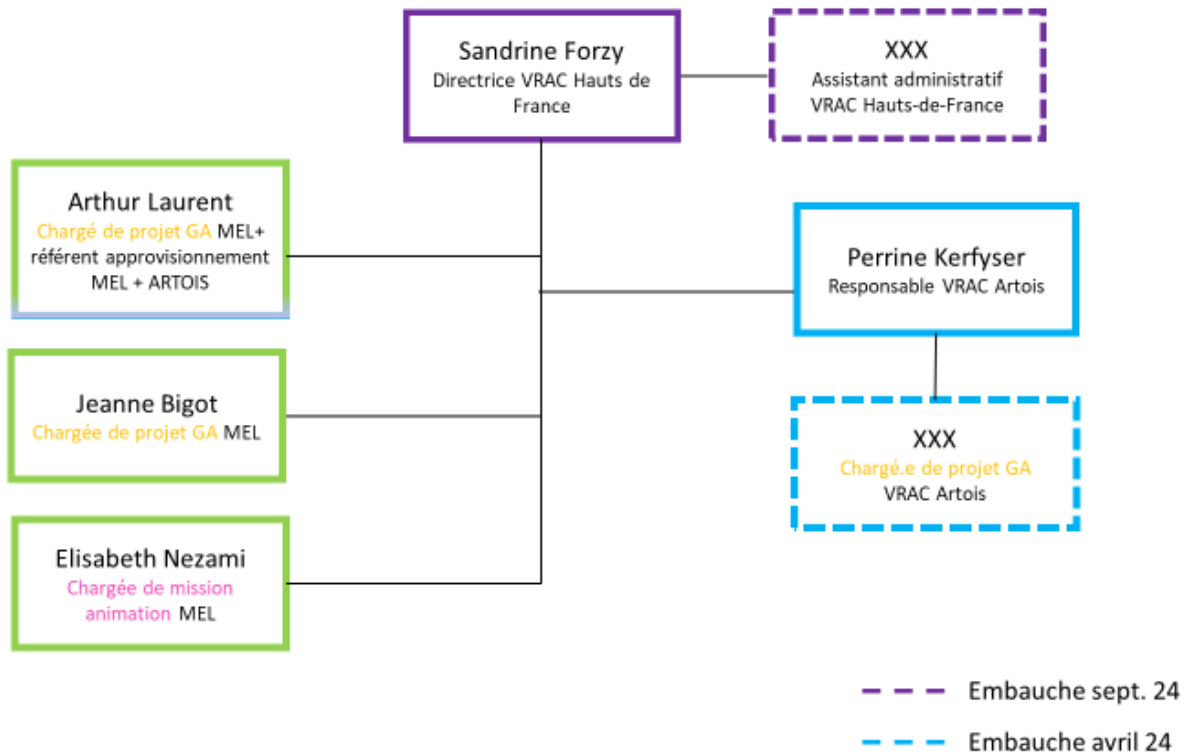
Sandrine Forzy
Directrice VRAC Hauts de France

XXX
Assistant administratif
VRAC Hauts-de-France

Arthur Laurent
Chargé de projet GA MEL+ référent approvisionnement MEL + ARTOIS

Perrine Kerfyser
Responsable VRAC Artois

Jeanne Bigot
Chargée de projet GA MEL

XXX
Chargé.e de projet GA
VRAC Artois

Elisabeth Nezami
Chargée de mission animation MEL

Embauche sept. 24

Embauche avril 24